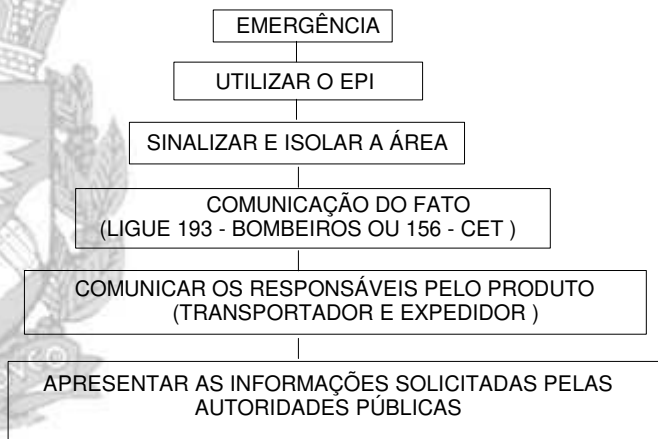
EMERGÊNCIA

UTILIZAR O EPI

SINALIZAR E ISOLAR A ÁREA

COMUNICAÇÃO DO FATO
(LIGUE 193 - BOMBEIROS OU 156 - CET )

COMUNICAR OS RESPONSÁVEIS PELO PRODUTO
(TRANSPORTADOR E EXPEDIDOR )

APRESENTAR AS INFORMAÇÕES SOLICITADAS PELAS AUTORIDADES PÚBLICAS